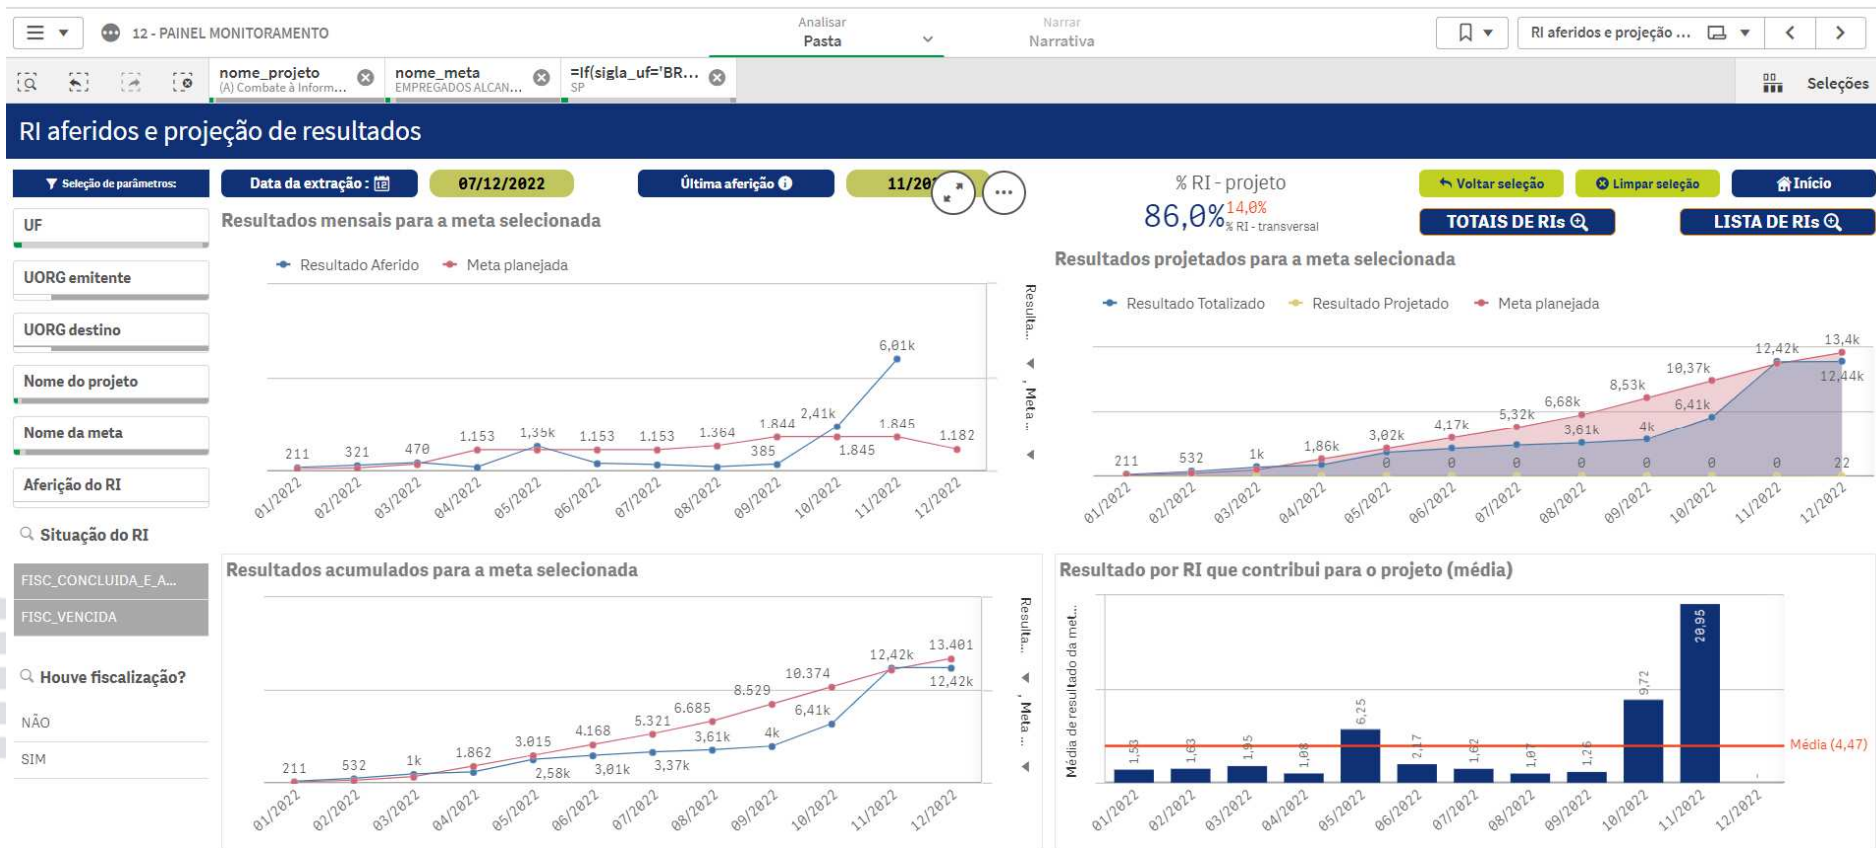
12 - PAINEL MONITORAMENTO

Analisar
Pasta

Narrar
Narrativa

RI aferidos e projeção ...

nome_projeto
(A) Combate à Inform...

nome_meta
EMPREGADOS ALCAN...

=If(sigla_uf='BR...
SP

Seleções

RI aferidos e projeção de resultados

Seleção de parâmetros:

Data da extração :

07/12/2022

Última aferição

11/20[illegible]

% RI - projeto
86,0%
14,0%
% RI - transversal

Voltar seleção

Limpar seleção

Início

TOTAIS DE RIs

LISTA DE RIs

UF

UORG emitente

UORG destino

Nome do projeto

Nome da meta

Aferição do RI

Situação do RI

FISC_CONCLUIDA_E_A...

FISC_VENCIDA

Houve fiscalização?

NÃO

SIM

Resultados mensais para a meta selecionada

Resultado Aferido
Meta planejada

Resulta...
, Meta...

211 321 470 1.153 1,35k 1.153 1.153 1.364 1.844 2,41k 6,01k 1.845 1.182 385 1.845

01/2022 02/2022 03/2022 04/2022 05/2022 06/2022 07/2022 08/2022 09/2022 10/2022 11/2022 12/2022

Resultados projetados para a meta selecionada

Resultado Totalizado
Resultado Projetado
Meta planejada

211 532 1k 1,86k 3,02k 4,17k 5,32k 6,68k 8,53k 10,37k 12,42k 13,4k 12,44k 6,41k 3,61k 4k 0 0 0 0 0 0 0 22

01/2022 02/2022 03/2022 04/2022 05/2022 06/2022 07/2022 08/2022 09/2022 10/2022 11/2022 12/2022

Resultados acumulados para a meta selecionada

Resulta...
, Meta...

211 532 1k 1.862 3.015 4.168 5.321 6.685 8.529 10.374 12,42k 13.401 12,42k 2,58k 3,01k 3,37k 3,61k 4k 6,41k

01/2022 02/2022 03/2022 04/2022 05/2022 06/2022 07/2022 08/2022 09/2022 10/2022 11/2022 12/2022

Resultado por RI que contribui para o projeto (média)

Média de resultado da met...

1,53 1,63 1,95 1,08 6,25 2,7 1,62 1,07 1,25 9,72 20,95

Média (4,47)

01/2022 02/2022 03/2022 04/2022 05/2022 06/2022 07/2022 08/2022 09/2022 10/2022 11/2022 12/2022